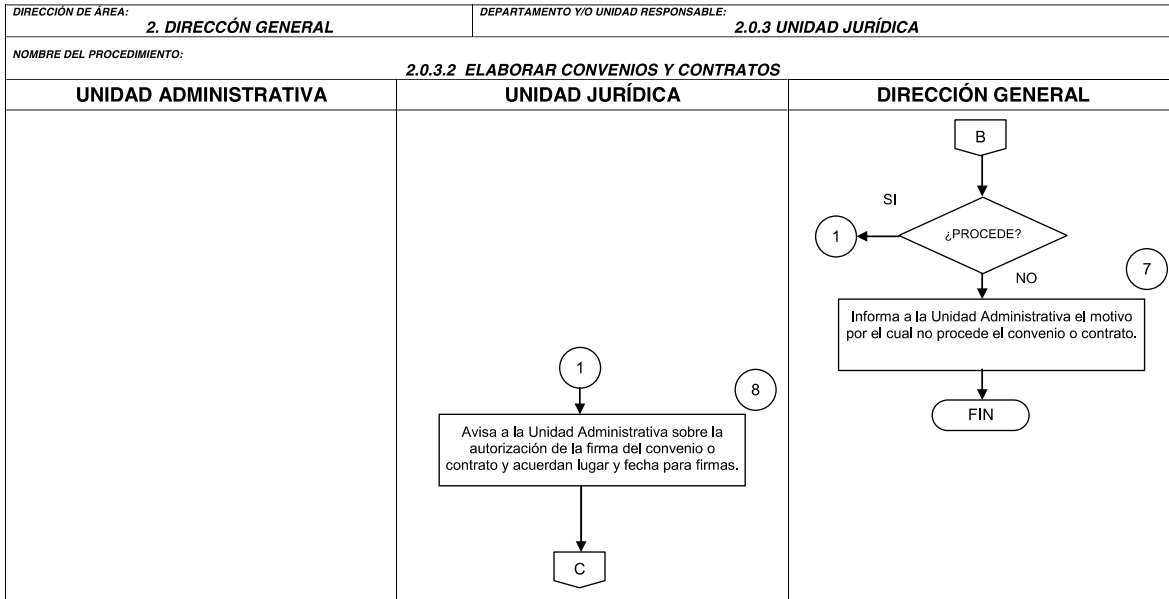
DIRECCIÓN DE ÁREA:
2. DIRECCÓN GENERAL

DEPARTAMENTO Y/O UNIDAD RESPONSABLE:
2.0.3 UNIDAD JURÍDICA

NOMBRE DEL PROCEDIMIENTO:
2.0.3.2 ELABORAR CONVENIOS Y CONTRATOS

| UNIDAD ADMINISTRATIVA | UNIDAD JURÍDICA | DIRECCIÓN GENERAL |
|---|---|---|

B

SI

¿PROCEDE?

1

NO

7

Informa a la Unidad Administrativa el motivo por el cual no procede el convenio o contrato.

FIN

1

8

Avisa a la Unidad Administrativa sobre la autorización de la firma del convenio o contrato y acuerdan lugar y fecha para firmas.

C